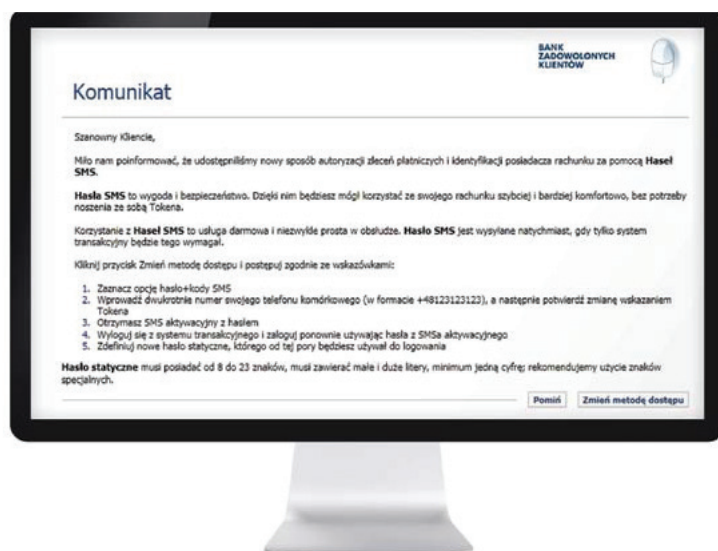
BANK ZADOWOLONYCH KLIENTÓW

Komunikat

Szanowny Kliencie,

Miło nam poinformować, że udostępniliśmy nowy sposób autoryzacji zleceń płatniczych i identyfikacji posiadacza rachunku za pomocą **Haseł SMS**.

**Hasła SMS** to wygoda i bezpieczeństwo. Dzięki nim będziesz mógł korzystać ze swojego rachunku szybciej i bardziej komfortowo, bez potrzeby noszenia ze sobą Tokena.

Korzystanie z **Haseł SMS** to usługa darmowa i niezwykle prosta w obsłudze. **Hasło SMS** jest wysyłane natychmiast, gdy tylko system transakcyjny będzie tego wymagał.

Kliknij przycisk Zmień metodę dostępu i postępuj zgodnie ze wskazówkami:

1. Zaznacz opcję hasło+kody SMS
2. Wprowadź dwukrotnie numer swojego telefonu komórkowego (w formacie +48123123123), a następnie potwierdź zmianę wskazaniem Tokena
3. Otrzymasz SMS aktywacyjny z hasłem
4. Wyloguj się z systemu transakcyjnego i zaloguj ponownie używając hasła z SMSa aktywacyjnego
5. Zdefiniuj nowe hasło statyczne, którego od tej pory będziesz używał do logowania

**Hasło statyczne** musi posiadać od 8 do 23 znaków, musi zawierać małe i duże litery, minimum jedną cyfrę; rekomendujemy użycie znaków specjalnych.

Pomiń | Zmień metodę dostępu